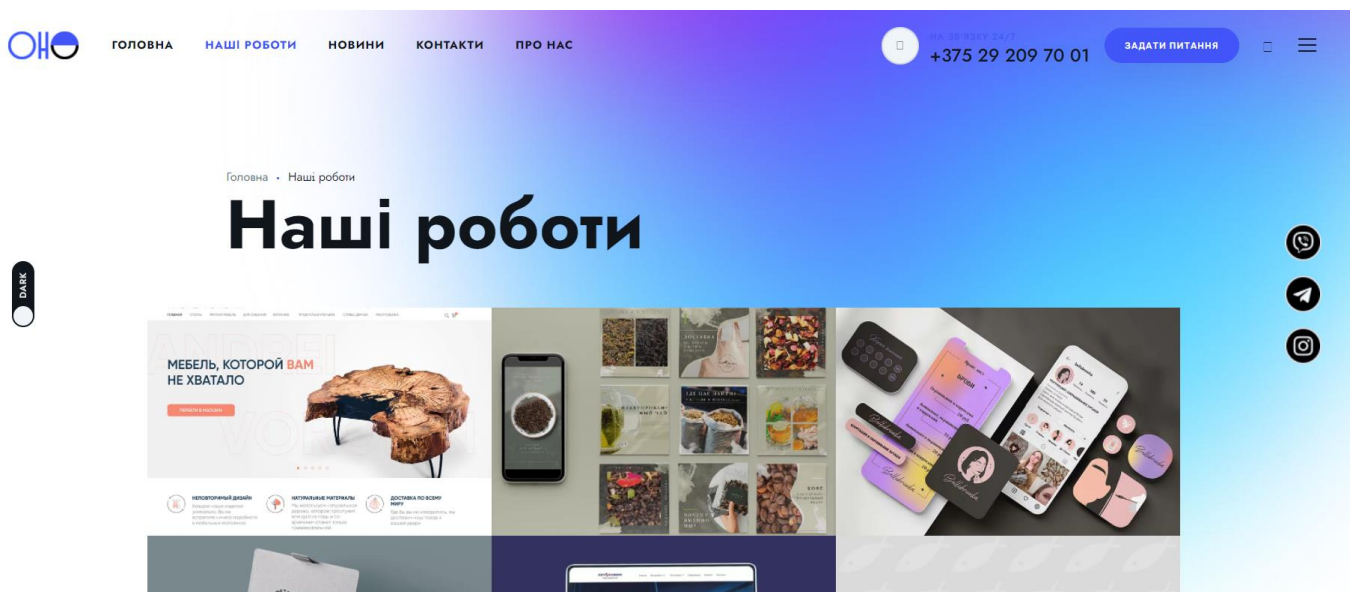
ГОЛОВНА НАШІ РОБОТИ НОВИНИ КОНТАКТИ ПРО НАС

НА ЗВ'ЯЗКУ 24/7
+375 29 209 70 01

ЗАДАТИ ПИТАННЯ

Головна • Наші роботи

Наші роботи

DARK

МЕБЕЛЬ, КОТОРОЙ ВАМ НЕ ХВАТАЛО

НЕПОВТОРИМЫЙ ДИЗАЙН
НАТУРАЛЬНЫЕ МАТЕРИАЛЫ
ДОСТАВКА ПО ВСЕМУ МИРУ